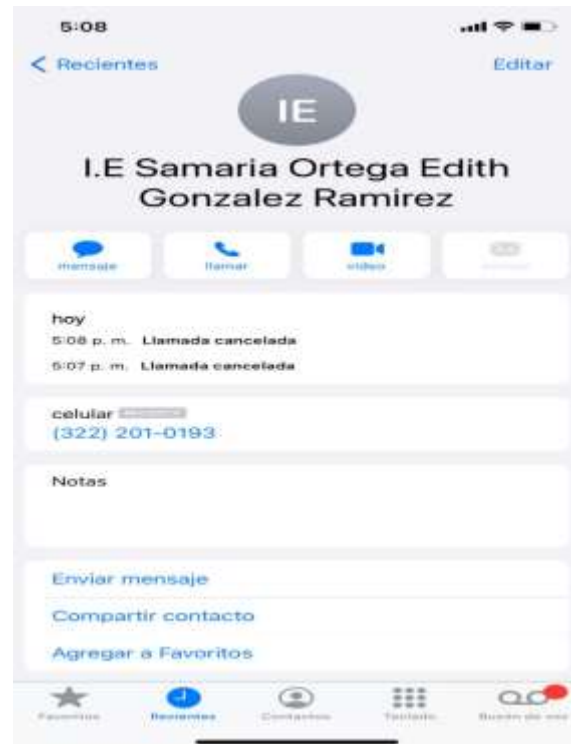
5:08

< Recientes

Editar

IE

I.E Samaria Ortega Edith Gonzalez Ramirez

mensaje

llamar

video

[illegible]

hoy

5:08 p. m. Llamada cancelada

5:07 p. m. Llamada cancelada

celular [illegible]

(322) 201-0193

Notas

Enviar mensaje

Compartir contacto

Agregar a Favoritos

Favoritos

Recientes

Contactos

Teclado

Buzón de voz